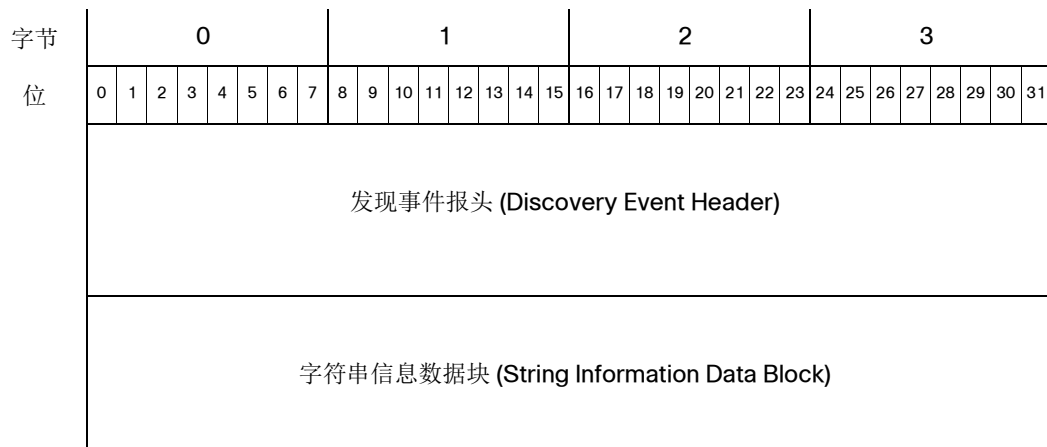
| 字节 | 0 | | | | | | | | 1 | | | | | | | | 2 | | | | | | | | 3 | | | | | | | |
|---|---|---|---|---|---|---|---|---|---|---|---|---|---|---|---|---|---|---|---|---|---|---|---|---|---|---|---|---|---|---|---|---|
| 位 | 0 | 1 | 2 | 3 | 4 | 5 | 6 | 7 | 8 | 9 | 10 | 11 | 12 | 13 | 14 | 15 | 16 | 17 | 18 | 19 | 20 | 21 | 22 | 23 | 24 | 25 | 26 | 27 | 28 | 29 | 30 | 31 |
| | 发现事件报头 (Discovery Event Header) | | | | | | | | | | | | | | | | | | | | | | | | | | | | | | | |
| | 字符串信息数据块 (String Information Data Block) | | | | | | | | | | | | | | | | | | | | | | | | | | | | | | | |